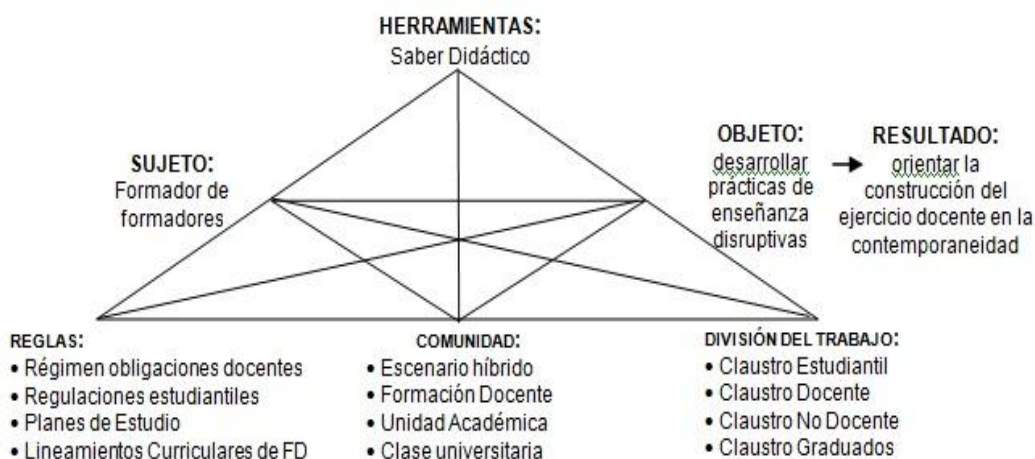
HERRAMIENTAS:
Saber Didáctico

SUJETO:
Formador de formadores

OBJETO:
desarrollar prácticas de enseñanza disruptivas

→

RESULTADO:
orientar la construcción del ejercicio docente en la contemporaneidad

REGLAS:
• Régimen obligaciones docentes
• Regulaciones estudiantiles
• Planes de Estudio
• Lineamientos Curriculares de FD

COMUNIDAD:
• Escenario híbrido
• Formación Docente
• Unidad Académica
• Clase universitaria

DIVISIÓN DEL TRABAJO:
• Claustro Estudiantil
• Claustro Docente
• Claustro No Docente
• Claustro Graduados